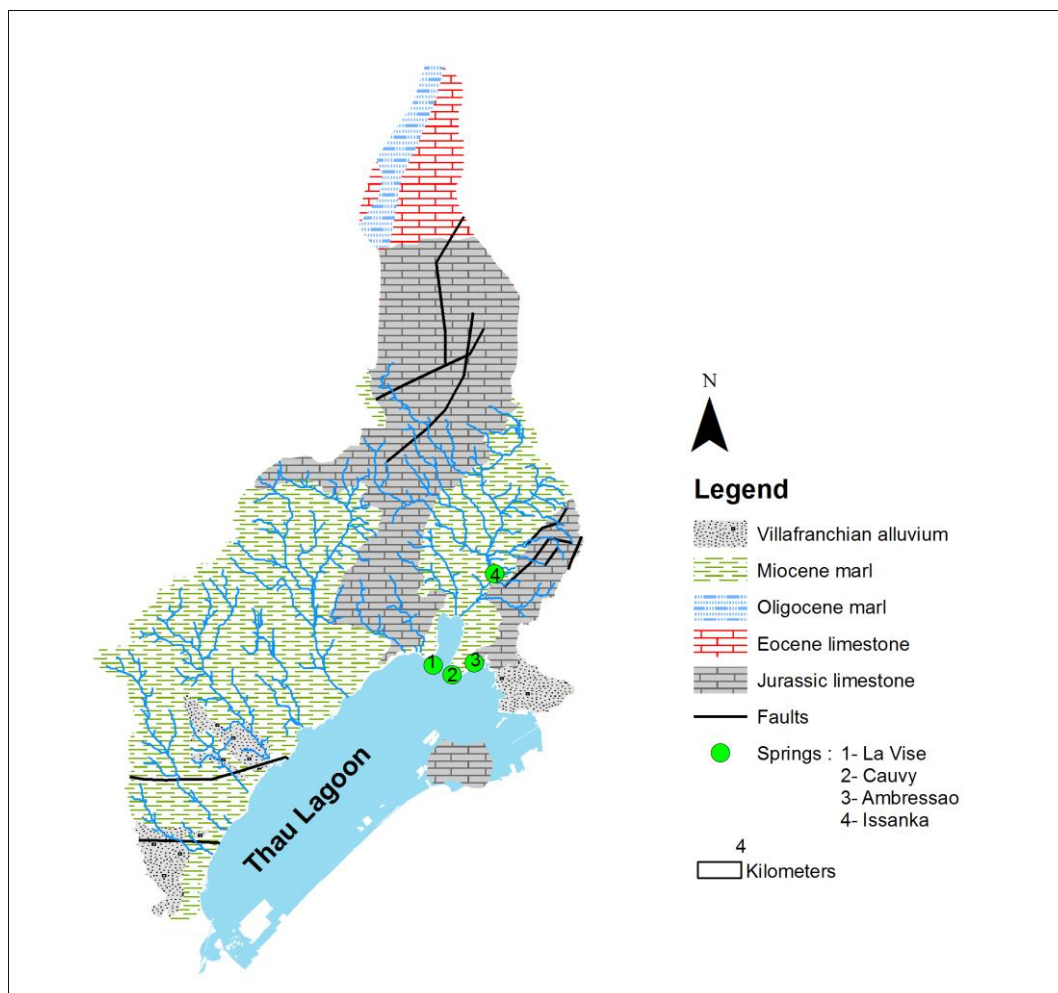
N

Legend

Villafranchian alluvium

Miocene marl

Oligocene marl

Eocene limestone

Jurassic limestone

Faults

Springs : 1- La Vise
2- Cauvy
3- Ambressao
4- Issanka

4
Kilometers

1
2
3
4

Thau Lagoon